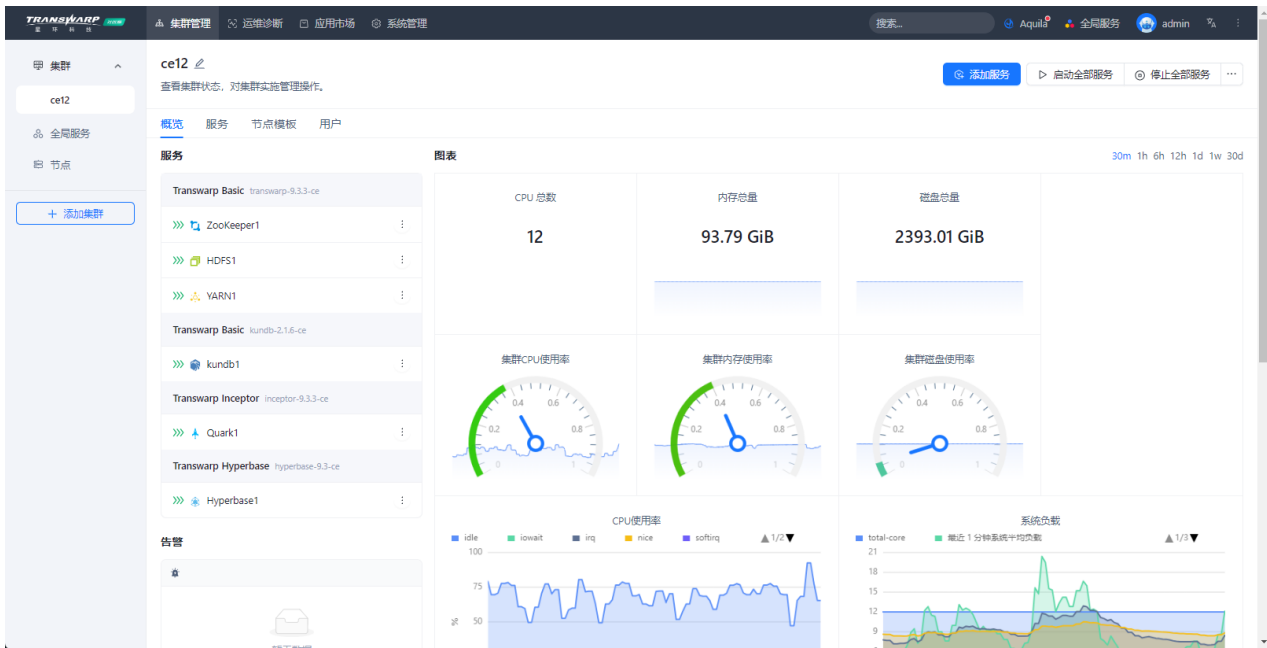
TRANSWARP 星环科技

集群管理　运维诊断　应用市场　系统管理

搜索...　Aquila　全局服务　admin

集群
ce12
全局服务
节点
+ 添加集群

ce12
查看集群状态，对集群实施管理操作。

添加服务　启动全部服务　停止全部服务

概览　服务　节点模板　用户

服务

Transwarp Basic transwarp-9.3.3-ce
ZooKeeper1
HDFS1
YARN1
Transwarp Basic kundb-2.1.6-ce
kundb1
Transwarp Inceptor inceptor-9.3.3-ce
Quark1
Transwarp Hyperbase hyperbase-9.3-ce
Hyperbase1

告警

图表

30m 1h 6h 12h 1d 1w 30d

CPU 总数
12

内存总量
93.79 GiB

磁盘总量
2393.01 GiB

集群CPU使用率
0.2 0.4 0.6 0.8 0 1

集群内存使用率
0.2 0.4 0.6 0.8 0 1

集群磁盘使用率
0.2 0.4 0.6 0.8 0 1

CPU使用率
idle　iowait　irq　nice　softirq　1/2
100
75
50
%

系统负载
total-core　最近 1 分钟系统平均负载　1/3
21
18
15
12
9